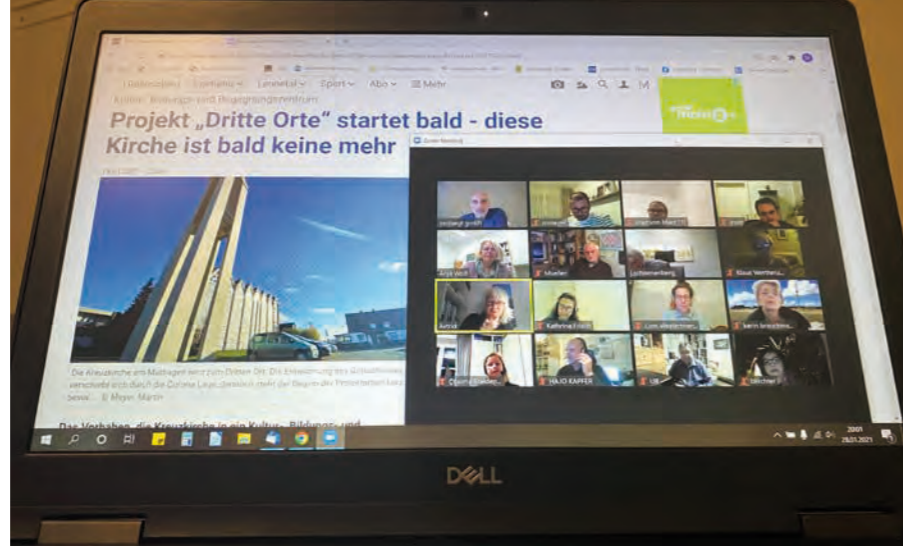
Lennetal ⌄ Sport ⌄ Abo ⌄ ☰ Mehr

Kultur-, Bildungs- und Begegnungszentrum

Projekt „Dritte Orte" startet bald - diese Kirche ist bald keine mehr

Zoom Meeting

Anja

Mueller

Klaus

Antje

Kathrin

HAJO KAFFER

Ulli

Die Kreuzkirche am Mattagen wird zum Dritten Ort. Die Entwidmung des Gotteshauses verschiebt sich durch die Corona-Lage. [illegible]

Das Vorhaben, die Kreuzkirche in ein Kultur-, Bildungs- und

20:01
28.01.2021

DELL